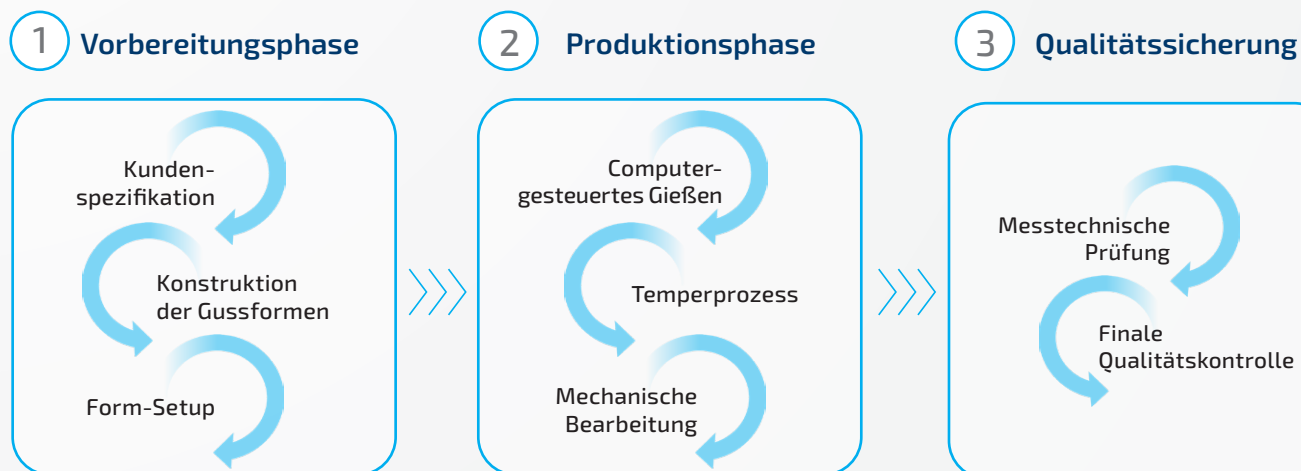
1 Vorbereitungsphase

Kundenspezifikation

Konstruktion der Gussformen

Form-Setup

2 Produktionsphase

Computergesteuertes Gießen

Temperprozess

Mechanische Bearbeitung

3 Qualitätssicherung

Messtechnische Prüfung

Finale Qualitätskontrolle